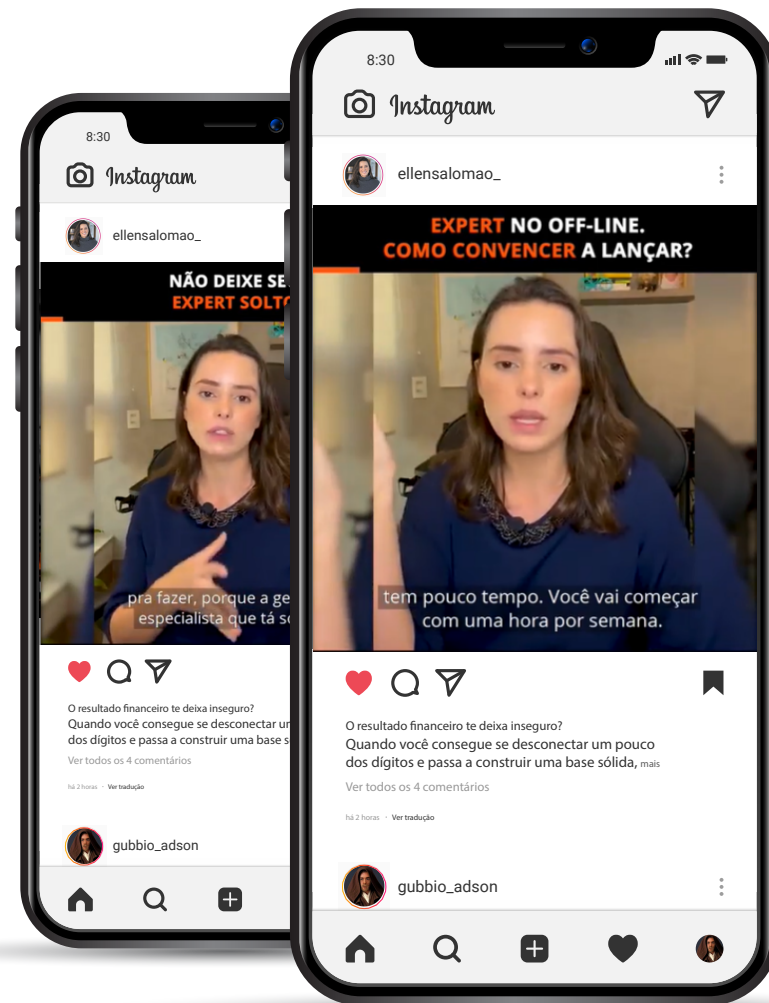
8:30

Instagram

ellensalomao_

NÃO DEIXE SE
EXPERT SOLTO

pra fazer, porque a ge
especialista que tá so

O resultado financeiro te deixa inseguro?
Quando você consegue se desconectar u
dos dígitos e passa a construir uma base s
Ver todos os 4 comentários

há 2 horas · Ver tradução

gubbio_adson

8:30

Instagram

ellensalomao_

EXPERT NO OFF-LINE.
COMO CONVENCER A LANÇAR?

tem pouco tempo. Você vai começar com uma hora por semana.

O resultado financeiro te deixa inseguro?
Quando você consegue se desconectar um pouco dos dígitos e passa a construir uma base sólida, mais
Ver todos os 4 comentários

há 2 horas · Ver tradução

gubbio_adson